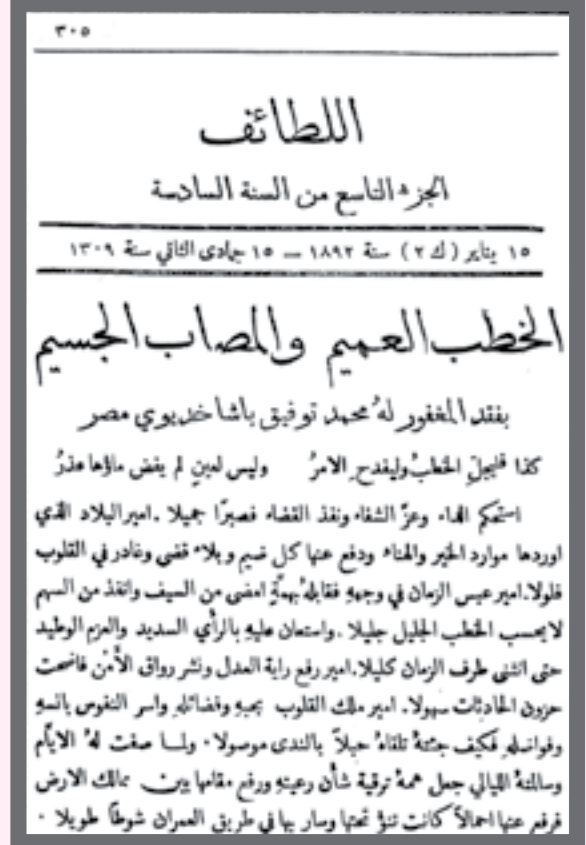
٣٠٥

اللطائف

الجزء التاسع من السنة السادسة

١٥ يناير (ك ٢) سنة ١٨٩٢ — ١٥ جمادى الثاني سنة ١٣٠٩

الخطب العميم والمصاب الجسيم

بفقد المغفور له محمد توفيق باشا خديوي مصر

كذا فليجلّ الخطب وليفدح الامرُ     وليس لعين لم يفض ماؤها عذرُ

استحكم الداء وعزّ الشفاء ونفذ القضاء فصبرًا جميلا . امير البلاد الذي اوردها موارد الخير والهناء ودفع عنها كل ضيم وبلاء فقضى وغادر في القلوب فلولا . امير عبس الزمان في وجهه فقابله ببهجةٍ امضى من السيف وانفذ من السهم لا يحسب الخطب الجليل جليلا . واستعان عليه بالرأي السديد والعزم الوطيد حتى انثنى طرف الزمان كليلا . امير رفع راية العدل ونشر رواق الأمن فاضحت حزون الحادثات سهولا . امير ملك القلوب بحبه وفضائله واسر النفوس بانسه وفواضله فكيف جئته تلقاه حبلاً بالندى موصولا . ولما صفت له الايام وسالمته الليالي جعل همه ترقية شأن رعيته ورفع مقامها بين ممالك الارض فرفع عنها احمالاً كانت تنؤ تحتها وسار بها في طريق العمران شوطًا طويلا .